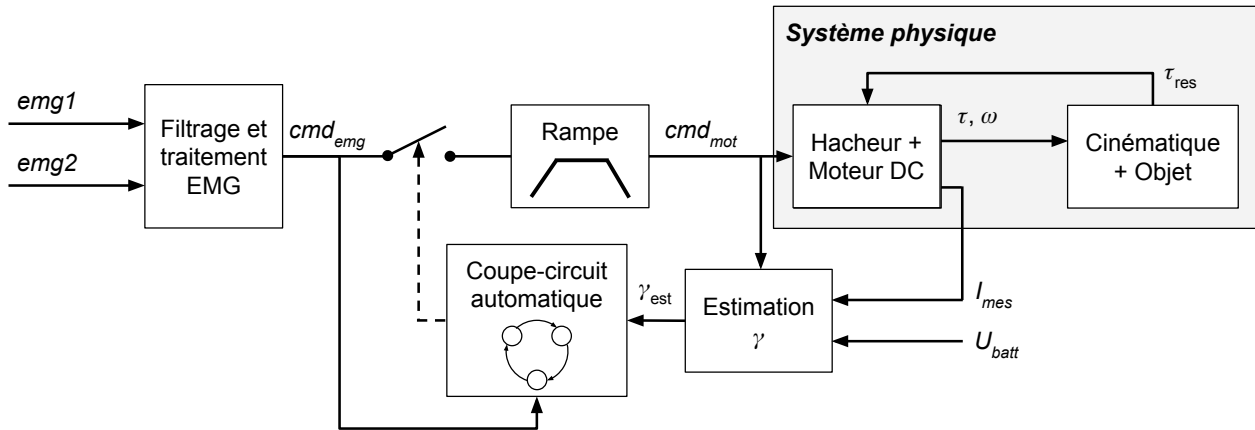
Système physique

$\tau_{res}$

emg1

emg2

Filtrage et traitement EMG

$cmd_{emg}$

Rampe

$cmd_{mot}$

Hacheur + Moteur DC

$\tau$, $\omega$

Cinématique + Objet

Coupe-circuit automatique

$\gamma_{est}$

Estimation $\gamma$

$I_{mes}$

$U_{batt}$